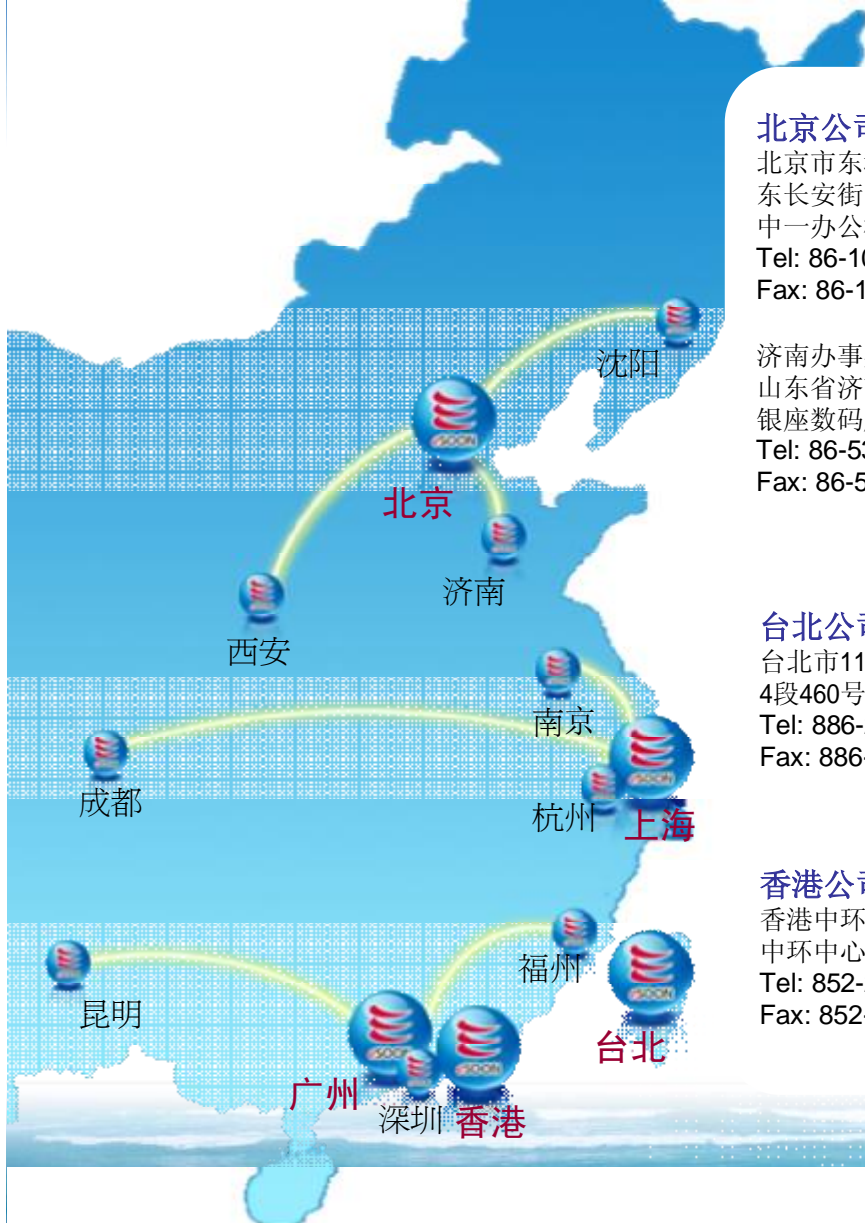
沈阳

北京

济南

西安

南京

成都

杭州

上海

福州

昆明

台北

广州

深圳

香港

北京公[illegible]
北京市东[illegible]
东长安街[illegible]
中一办公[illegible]
Tel: 86-1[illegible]
Fax: 86-1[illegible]

济南办事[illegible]
山东省济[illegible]
银座数码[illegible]
Tel: 86-5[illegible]
Fax: 86-5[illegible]

台北公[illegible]
台北市11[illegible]
4段460号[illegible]
Tel: 886-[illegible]
Fax: 886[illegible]

香港公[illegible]
香港中环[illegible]
中环中心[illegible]
Tel: 852-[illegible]
Fax: 852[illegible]